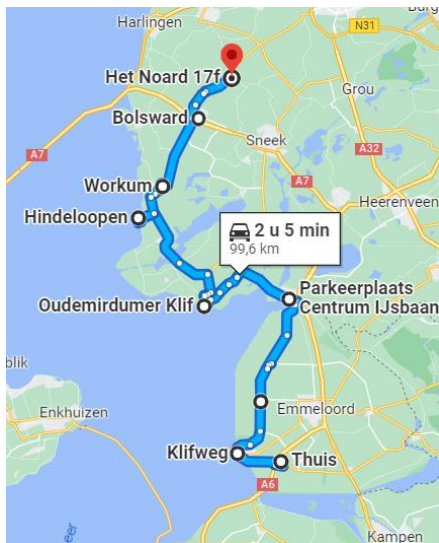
Harlingen
Burg
N31
Het Noard 17f
Grou
Bolsward
Sneek
A32
A7
A7
Workum
Heerenveen
Hindeloopen
2 u 5 min
99,6 km
Parkeerplaats Centrum IJsbaan
Oudemirdumer Klif
blik
Emmeloord
Enkhuizen
Klifweg
Thuis
A6
Kampen